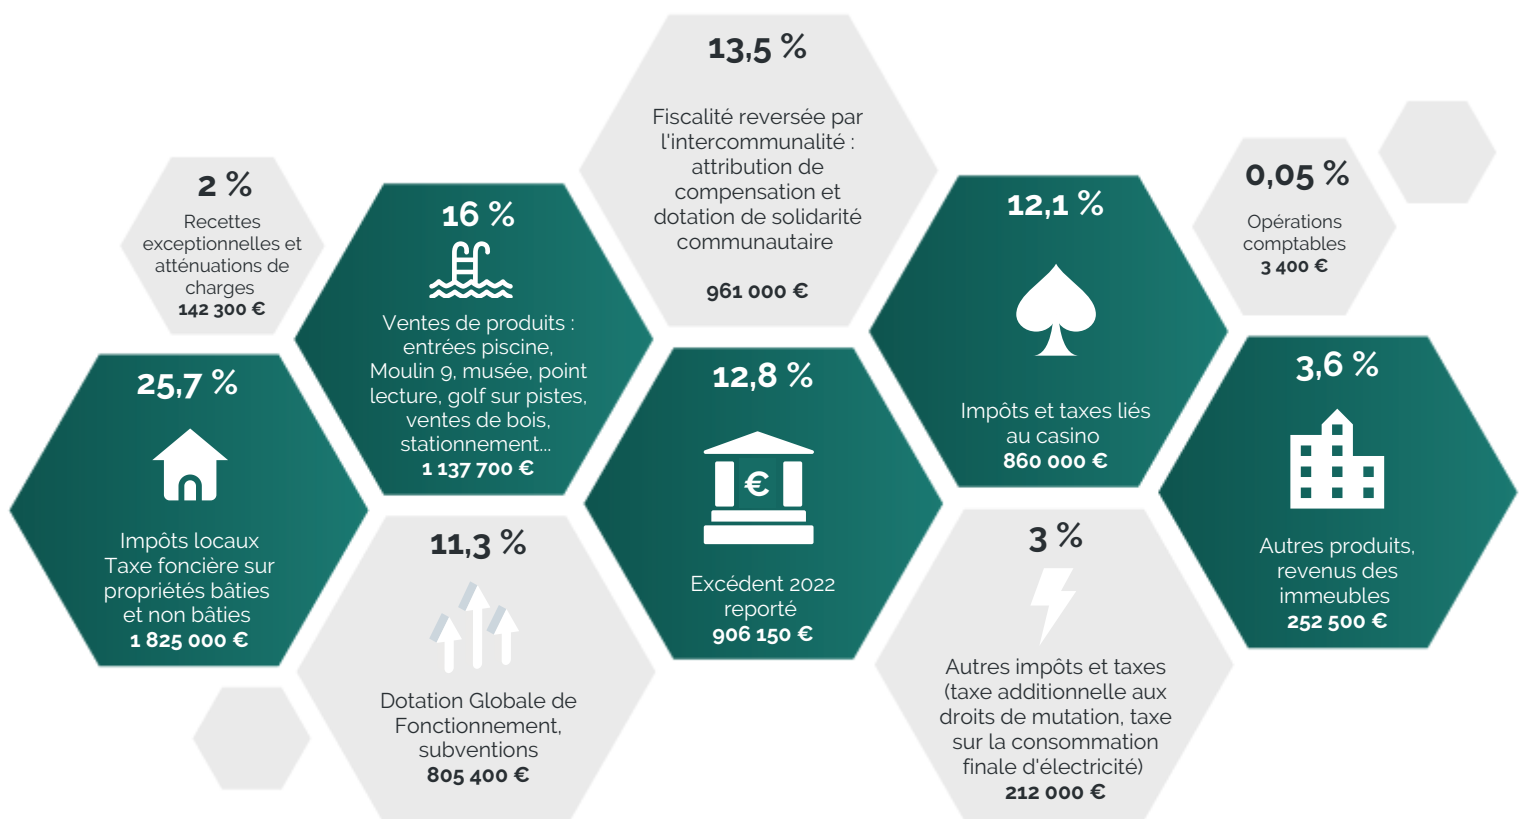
13,5 %

Fiscalité reversée par l'intercommunalité : attribution de compensation et dotation de solidarité communautaire

961 000 €

2 %
Recettes exceptionnelles et atténuations de charges
142 300 €

16 %
Ventes de produits : entrées piscine, Moulin 9, musée, point lecture, golf sur pistes, ventes de bois, stationnement...
1 137 700 €

12,1 %
Impôts et taxes liés au casino
860 000 €

0,05 %
Opérations comptables
3 400 €

25,7 %
Impôts locaux
Taxe foncière sur propriétés bâties et non bâties
1 825 000 €

12,8 %
€
Excédent 2022 reporté
906 150 €

3,6 %
Autres produits, revenus des immeubles
252 500 €

11,3 %
Dotation Globale de Fonctionnement, subventions
805 400 €

3 %
Autres impôts et taxes (taxe additionnelle aux droits de mutation, taxe sur la consommation finale d'électricité)
212 000 €